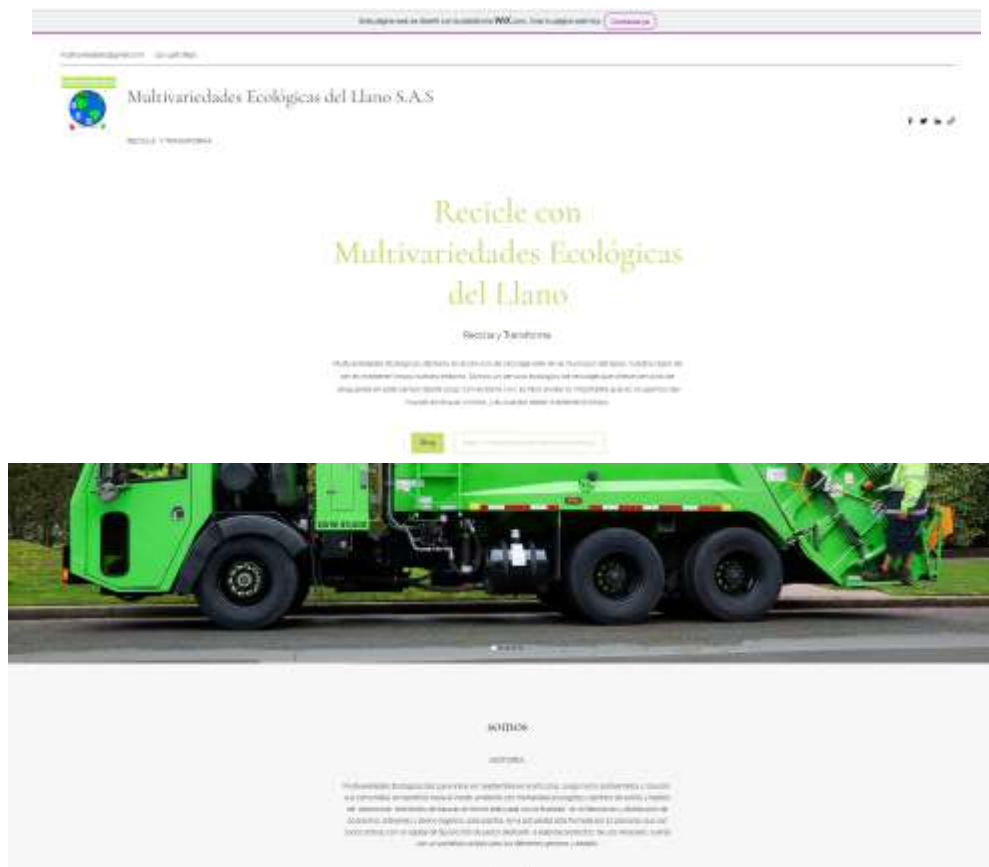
Esta página web se diseñó con la plataforma WIX.com. Crea tu página web hoy. Comenzar

Multivariedades Ecológicas del Llano S.A.S

RECICLE Y TRANSFORME

Recicle con Multivariedades Ecológicas del Llano

Recicla y Transforma

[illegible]

Blog

NOSOTROS

HISTORIA

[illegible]